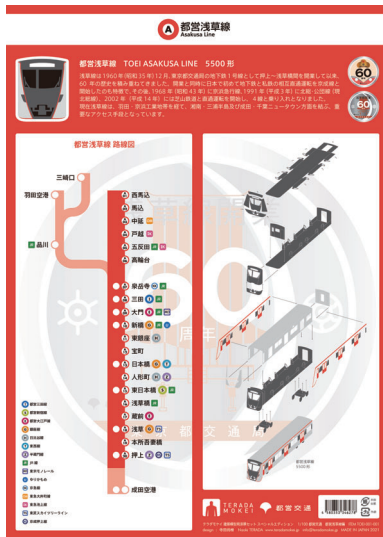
A 都営浅草線 Asakusa Line

都営浅草線　TOEI ASAKUSA LINE　5500形

浅草線は1960年（昭和35年）12月、東京都交通局の地下鉄1号線として押上〜浅草橋間を開業して以来、60年の歴史を積み重ねてきました。開業と同時に日本で初めて地下鉄と私鉄の相互直通運転を京成線と開始したのも特徴で、その後、1968年（昭和43年）に京浜急行線、1991年（平成3年）に北総・公団線（現北総線）、2002年（平成14年）には芝山鉄道と直通運転を開始し、4線と乗り入れとなりました。現在浅草線は、羽田・成田の2つの空港を結び、湘南・三浦半島方面や房総・千葉ニュータウン方面を結ぶ、重要なアクセス手段となっています。

60

都営浅草線 路線図

三崎口
羽田空港
品川
西馬込
馬込
中延
戸越
五反田
高輪台
泉岳寺
三田
大門
新橋
東銀座
宝町
日本橋
人形町
東日本橋
浅草橋
蔵前
浅草
本所吾妻橋
押上
成田空港

60 周年
都 交 通

5500形

TERADA MOKEI
都営交通

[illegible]